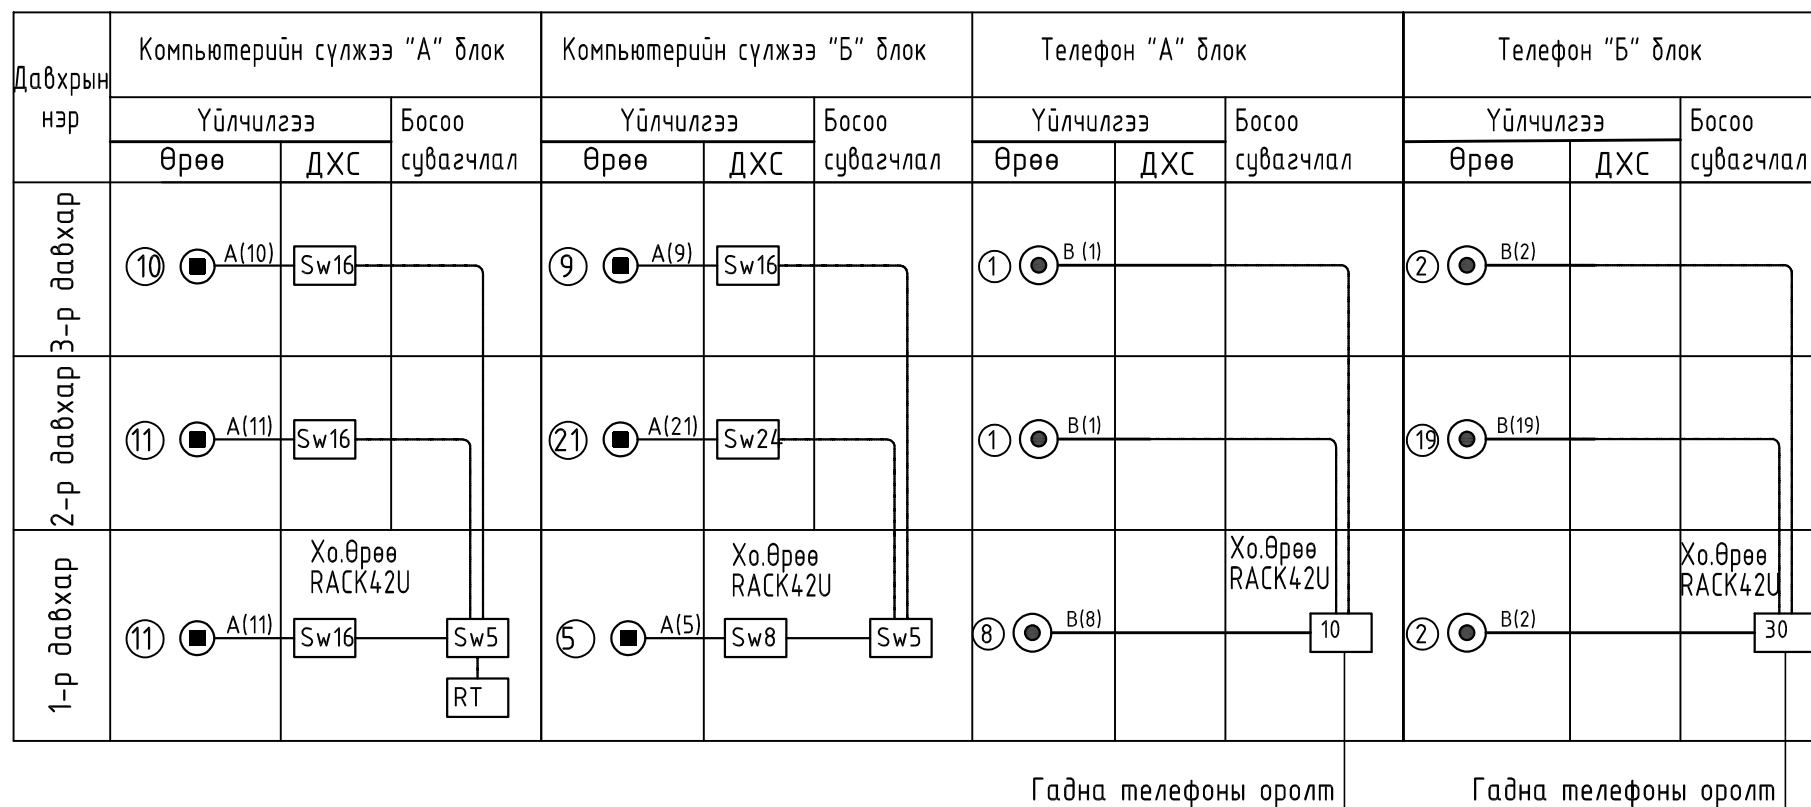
| Давхрын нэр | Компьютерийн сүлжээ "А" блок | | | Компьютерийн сүлжээ "Б" блок | | | Телефон "А" блок | | | Телефон "Б" блок | | |
|---|---|---|---|---|---|---|---|---|---|---|---|---|
| | Үйлчилгээ | | Босоо сувагчлал | Үйлчилгээ | | Босоо сувагчлал | Үйлчилгээ | | Босоо сувагчлал | Үйлчилгээ | | Босоо сувагчлал |
| | Өрөө | ДХС | | Өрөө | ДХС | | Өрөө | ДХС | | Өрөө | ДХС | |
| 3-р давхар | 10 A(10) | Sw16 | | 9 A(9) | Sw16 | | 1 B (1) | | | 2 B(2) | | |
| 2-р давхар | 11 A(11) | Sw16 | | 21 A(21) | Sw24 | | 1 B(1) | | | 19 B(19) | | |
| 1-р давхар | 11 A(11) | Sw16 Хо.өрөө RACK42U | Sw5 RT | 5 A(5) | Sw8 Хо.өрөө RACK42U | Sw5 | 8 B(8) | | Хо.өрөө RACK42U 10 | 2 B(2) | | Хо.өрөө RACK42U 30 |

Гадна телефоны оролт

Гадна телефоны оролт